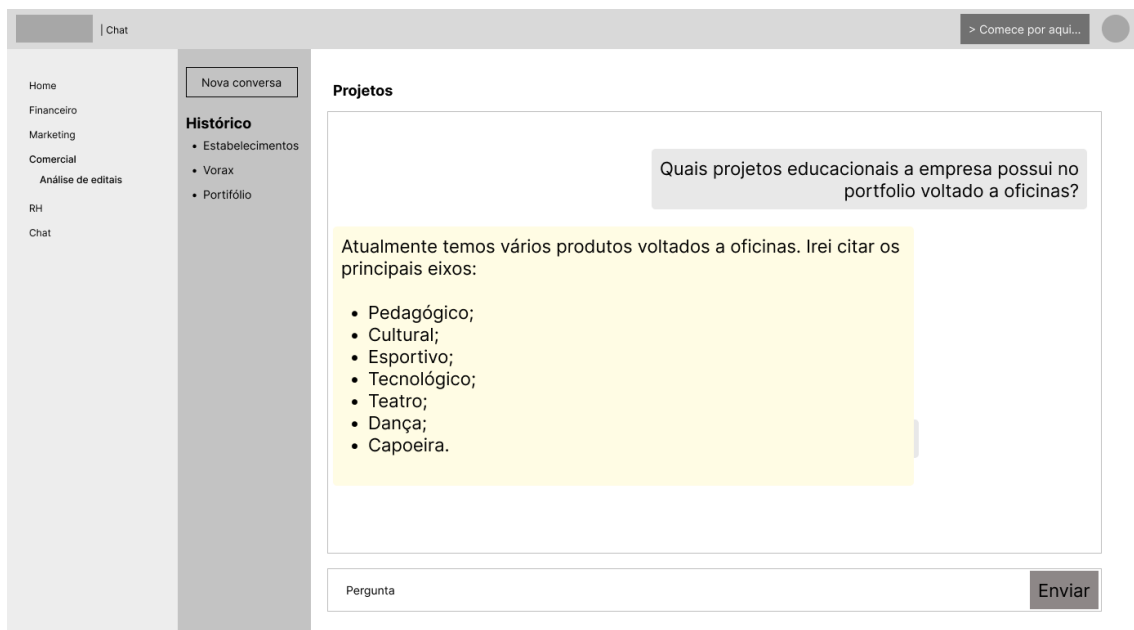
| Chat

> Comece por aqui...

Home
Financeiro
Marketing
Comercial
Análise de editais
RH
Chat

Nova conversa

Histórico
• Estabelecimentos
• Vorax
• Portifólio

Projetos

Quais projetos educacionais a empresa possui no portfolio voltado a oficinas?

Atualmente temos vários produtos voltados a oficinas. Irei citar os principais eixos:

• Pedagógico;
• Cultural;
• Esportivo;
• Tecnológico;
• Teatro;
• Dança;
• Capoeira.

Pergunta

Enviar